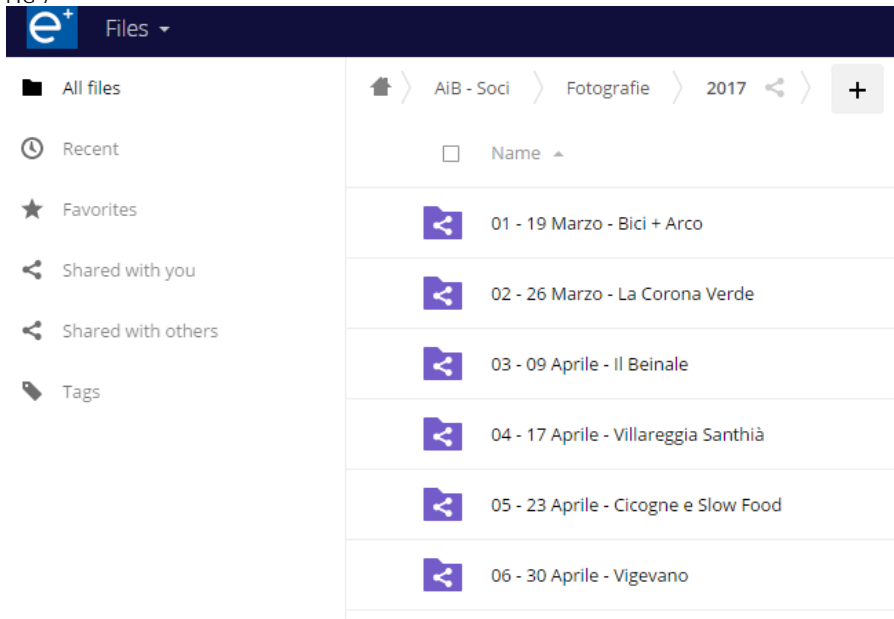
Files

All files

Recent

Favorites

Shared with you

Shared with others

Tags

AiB - Soci
Fotografie
2017
+

Name

01 - 19 Marzo - Bici + Arco

02 - 26 Marzo - La Corona Verde

03 - 09 Aprile - Il Beinale

04 - 17 Aprile - Villareggia Santhià

05 - 23 Aprile - Cicogne e Slow Food

06 - 30 Aprile - Vigevano